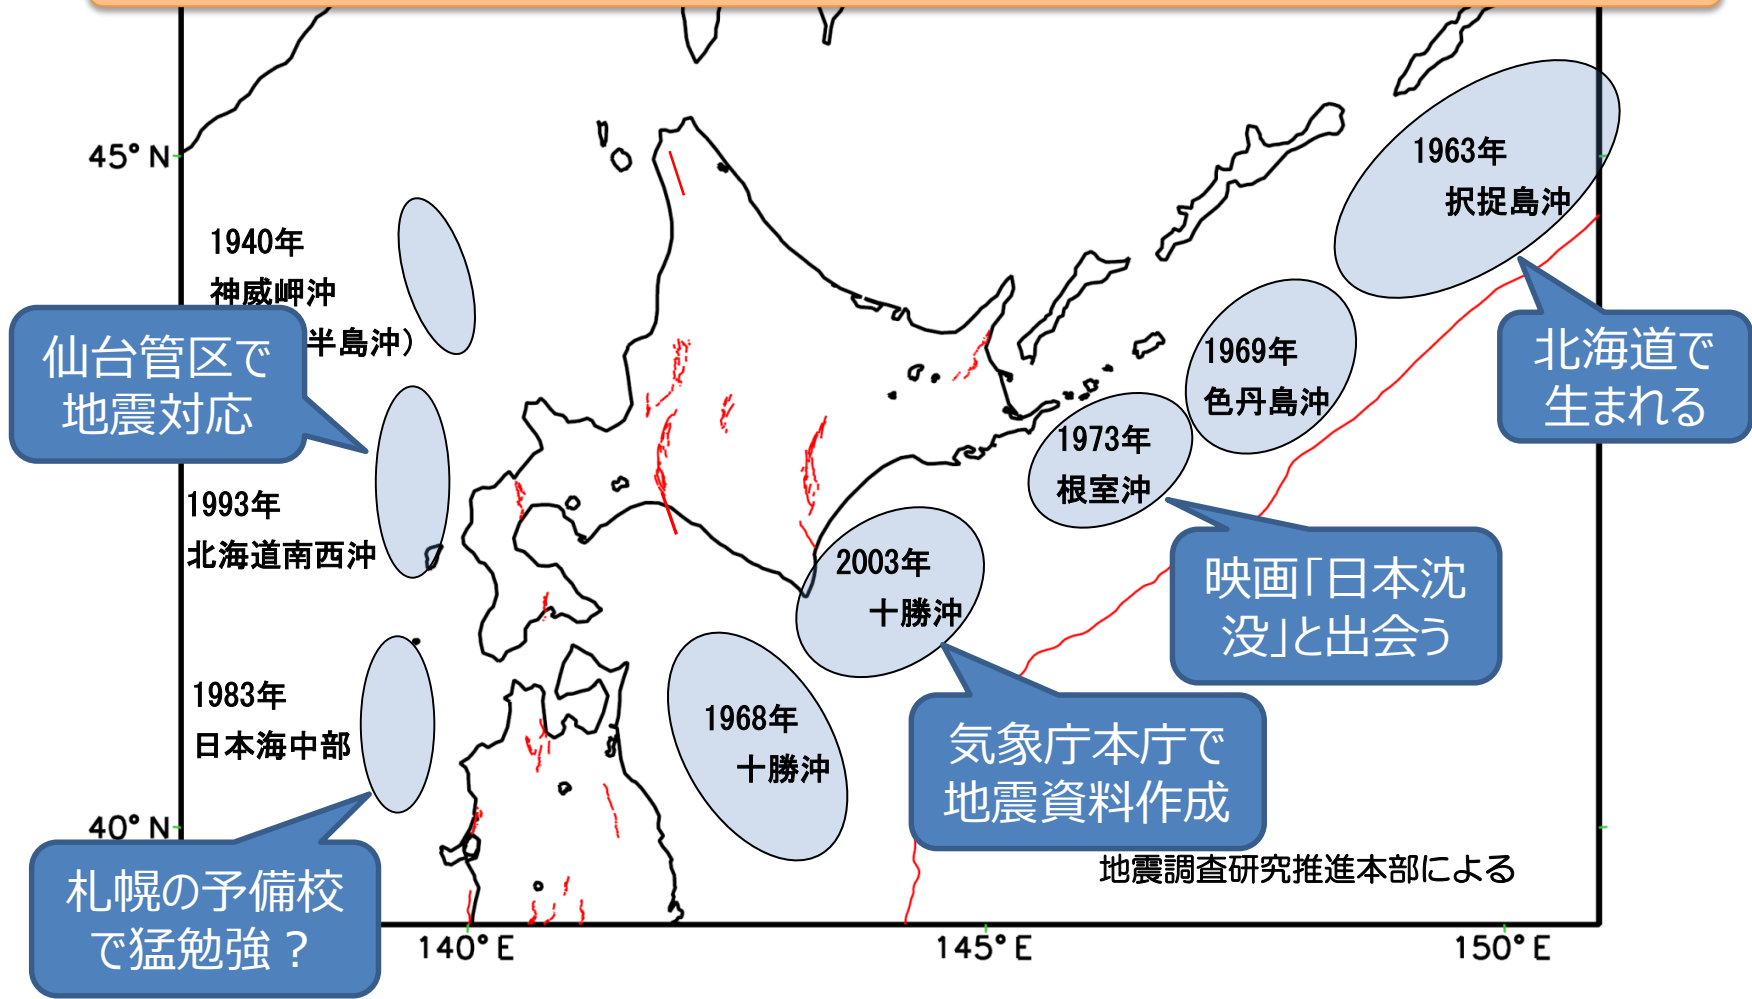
45° N

40° N

140° E

145° E

150° E

1940年
神威岬沖
半島沖）

仙台管区で
地震対応

1993年
北海道南西沖

1983年
日本海中部

札幌の予備校
で猛勉強？

1963年
択捉島沖

北海道で
生まれる

1969年
色丹島沖

1973年
根室沖

映画「日本沈没」と出会う

2003年
十勝沖

1968年
十勝沖

気象庁本庁で
地震資料作成

地震調査研究推進本部による